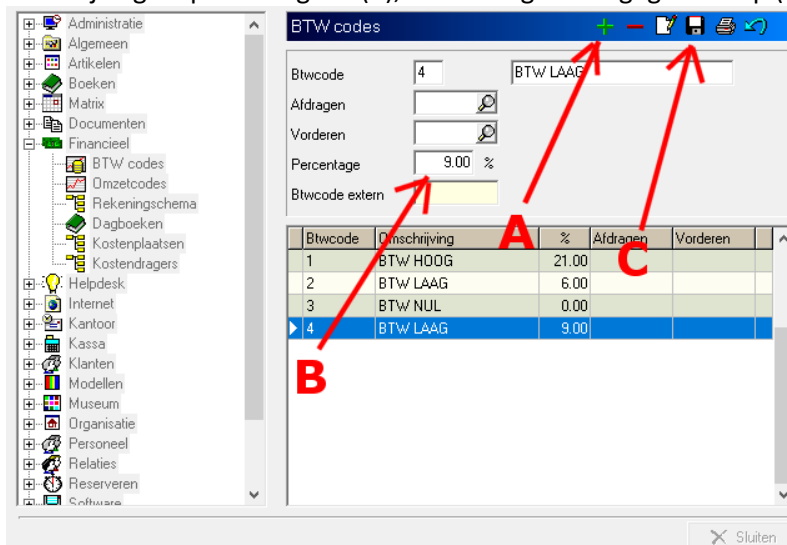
Administratie
Algemeen
Artikelen
Boeken
Matrix
Documenten
Financieel
BTW codes
Omzetcodes
Rekeningschema
Dagboeken
Kostenplaatsen
Kostendragers
Helpdesk
Internet
Kantoor
Kassa
Klanten
Modellen
Museum
Organisatie
Personeel
Relaties
Reserveren
Software

BTW codes

Btwcode 4 BTW LAAG
Afdragen
Vorderen
Percentage 9.00 %
Btwcode extern

| Btwcode | Omschrijving | % | Afdragen | Vorderen |
|---|---|---|---|---|
| 1 | BTW HOOG | 21.00 | | |
| 2 | BTW LAAG | 6.00 | | |
| 3 | BTW NUL | 0.00 | | |
| 4 | BTW LAAG | 9.00 | | |

A
B
C

Sluiten